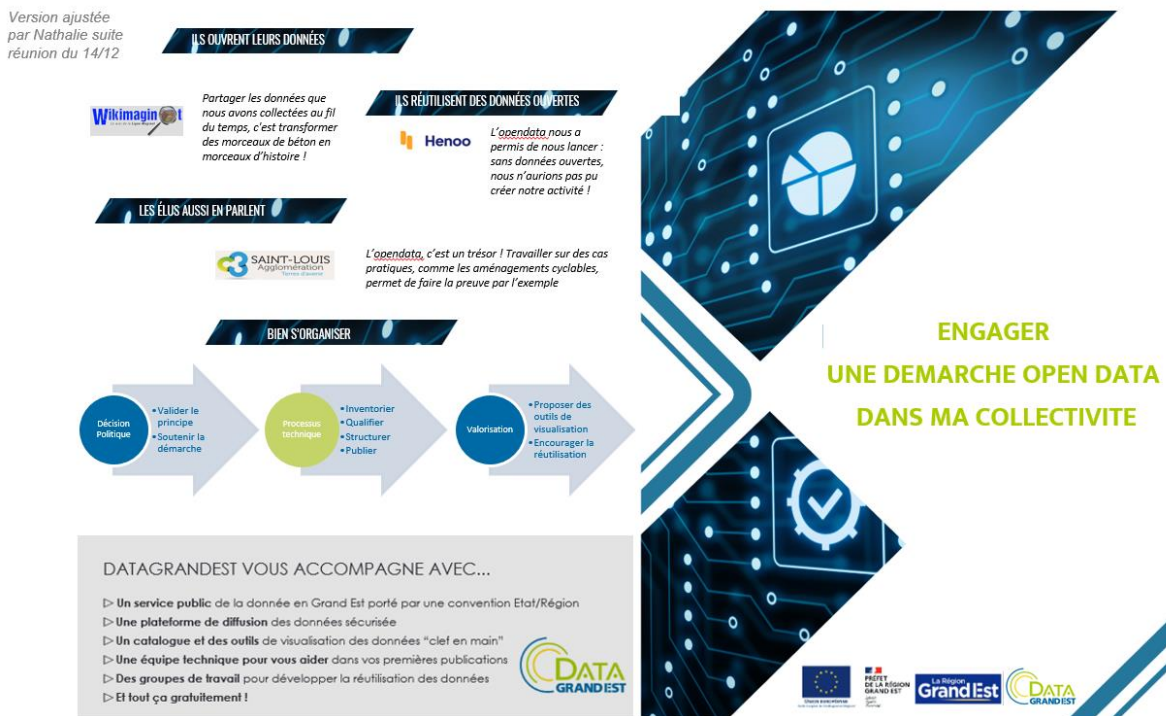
Version ajustée par Nathalie suite réunion du 14/12

ILS OUVRENT LEURS DONNÉES

Wikimagine

Partager les données que nous avons collectées au fil du temps, c'est transformer des morceaux de béton en morceaux d'histoire !

ILS RÉUTILISENT DES DONNÉES OUVERTES

Henoo

L'opendata nous a permis de nous lancer : sans données ouvertes, nous n'aurions pas pu créer notre activité !

LES ÉLUS AUSSI EN PARLENT

SAINT-LOUIS Agglomération

L'opendata, c'est un trésor ! Travailler sur des cas pratiques, comme les aménagements cyclables, permet de faire la preuve par l'exemple

BIEN S'ORGANISER

Décision Politique
• Valider le principe
• Soutenir la démarche

Processus technique
• Inventorier
• Qualifier
• Structurer
• Publier

Valorisation
• Proposer des outils de visualisation
• Encourager la réutilisation

DATAGRANDEST VOUS ACCOMPAGNE AVEC...

▷ Un service public de la donnée en Grand Est porté par une convention Etat/Région
▷ Une plateforme de diffusion des données sécurisée
▷ Un catalogue et des outils de visualisation des données "clef en main"
▷ Une équipe technique pour vous aider dans vos premières publications
▷ Des groupes de travail pour développer la réutilisation des données
▷ Et tout ça gratuitement !

DATA GRAND EST

ENGAGER
UNE DEMARCHE OPEN DATA
DANS MA COLLECTIVITE

PRÉFET DE LA RÉGION GRAND EST
La Région Grand Est
DATA GRAND EST